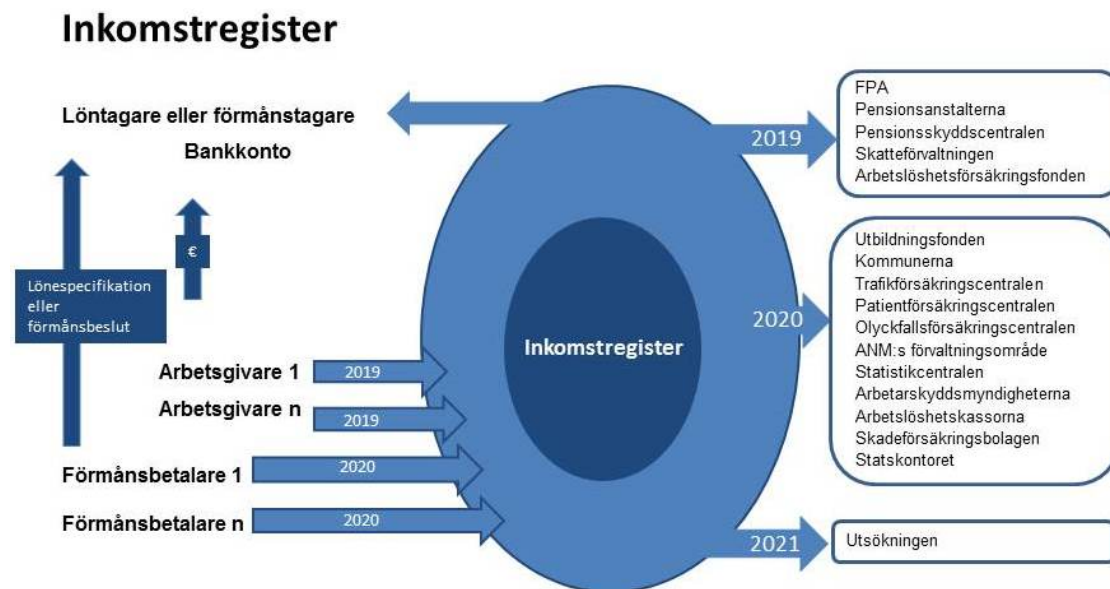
Inkomstregister

Löntagare eller förmånstagare

Bankkonto

€

Lönespecifikation eller förmånsbeslut

Arbetsgivare 1
2019

Arbetsgivare n
2019

Förmånsbetalare 1
2020

Förmånsbetalare n
2020

Inkomstregister

2019

FPA
Pensionsanstalterna
Pensionsskyddscentralen
Skatteförvaltningen
Arbetslöshetsförsäkringsfonden

2020

Utbildningsfonden
Kommunerna
Trafikförsäkringscentralen
Patientförsäkringscentralen
Olyckfallsförsäkringscentralen
ANM:s förvaltningsområde
Statistikcentralen
Arbetarskyddsmyndigheterna
Arbetslöshetskassorna
Skadeförsäkringsbolagen
Statskontoret

2021

Utsökningen